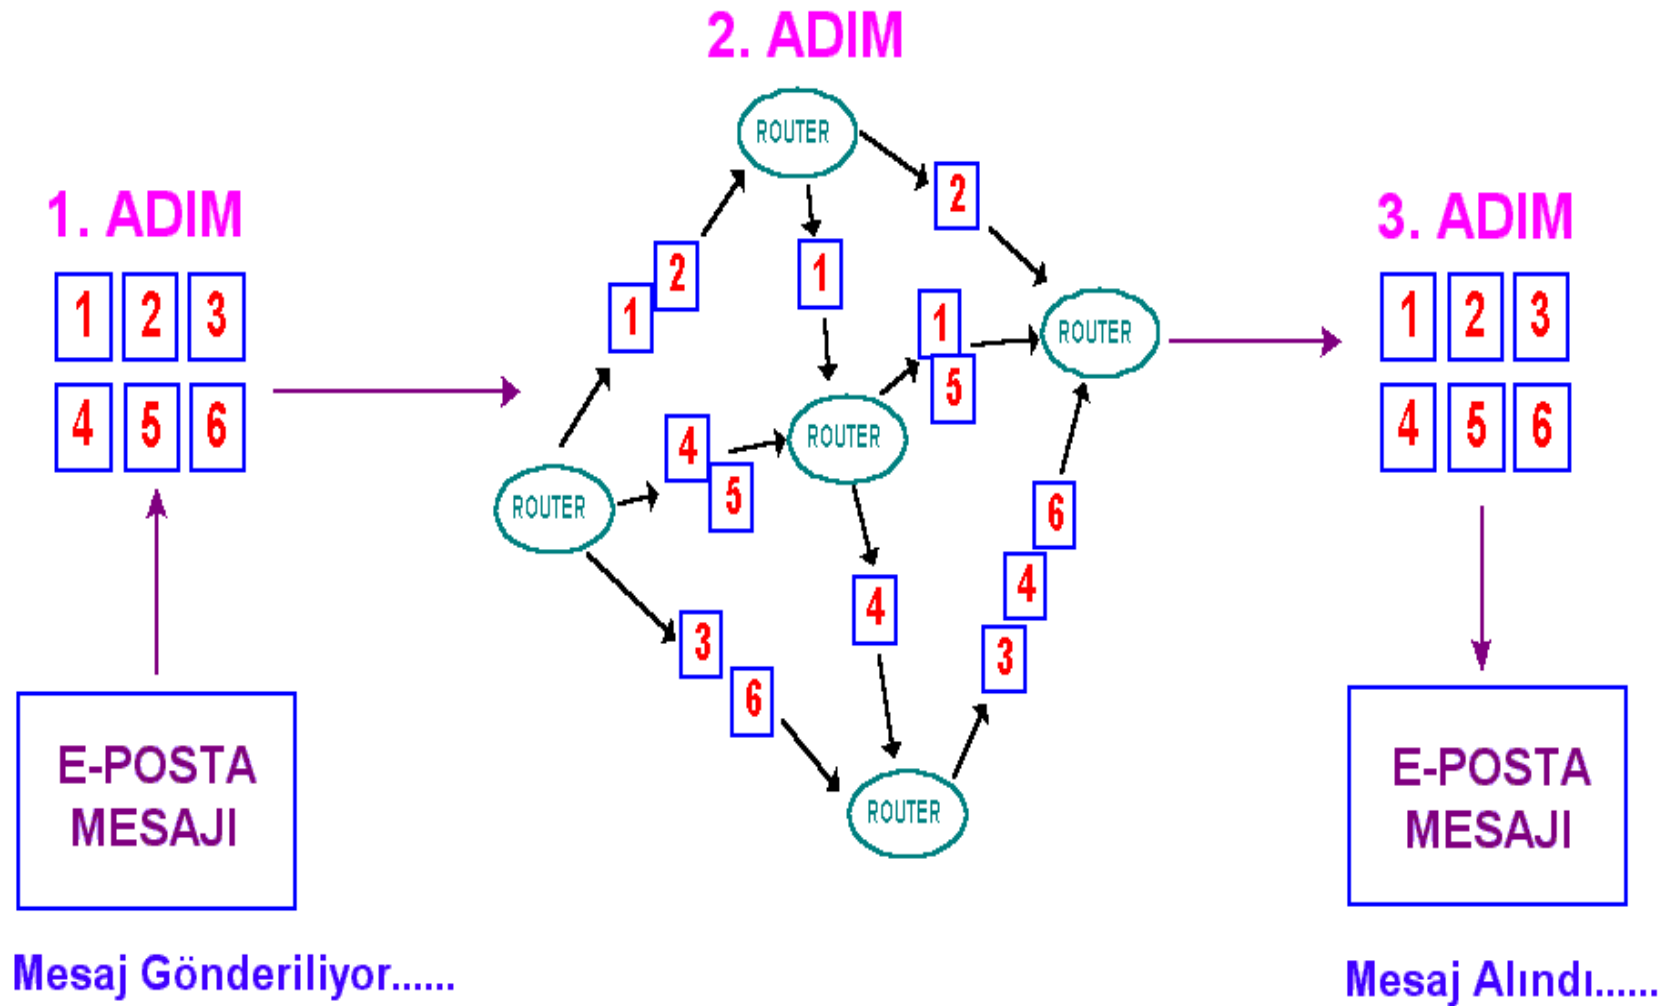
2. ADIM

1. ADIM

| 1 | 2 | 3 |
|---|---|---|
| 4 | 5 | 6 |

E-POSTA MESAJI

Mesaj Gönderiliyor......

ROUTER

2

1

2

1

1

5

ROUTER

4

5

ROUTER

ROUTER

6

4

4

3

3

6

ROUTER

3. ADIM

| 1 | 2 | 3 |
|---|---|---|
| 4 | 5 | 6 |

E-POSTA MESAJI

Mesaj Alındı......